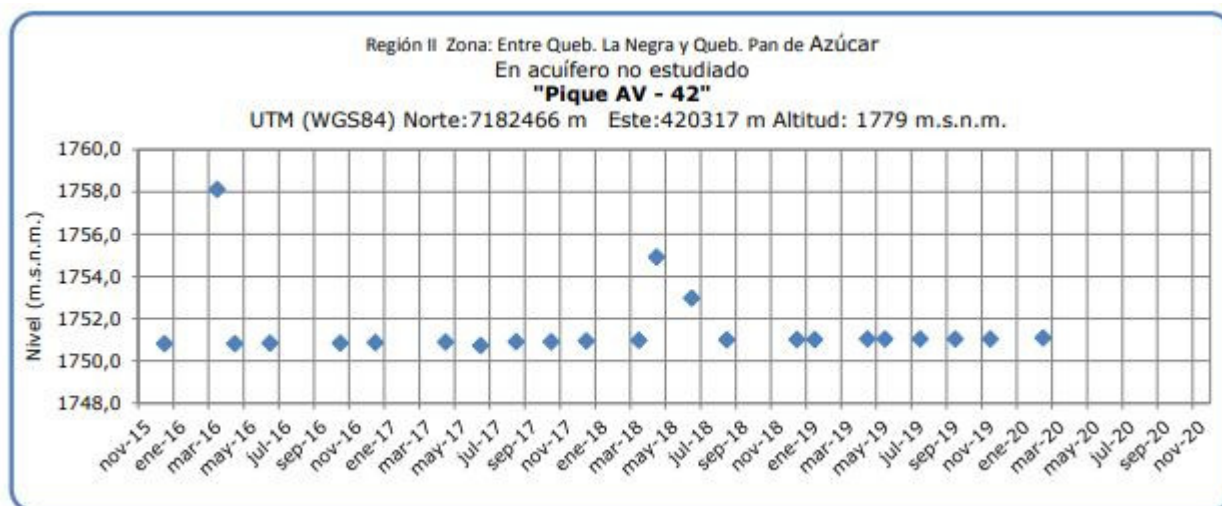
Región II Zona: Entre Queb. La Negra y Queb. Pan de Azúcar
En acuífero no estudiado
"Pique AV - 42"
UTM (WGS84) Norte:7182466 m Este:420317 m Altitud: 1779 m.s.n.m.

Nivel (m.s.n.m.)

1760,0
1758,0
1756,0
1754,0
1752,0
1750,0
1748,0

nov-15
ene-16
mar-16
may-16
jul-16
sep-16
nov-16
ene-17
mar-17
may-17
jul-17
sep-17
nov-17
ene-18
mar-18
may-18
jul-18
sep-18
nov-18
ene-19
mar-19
may-19
jul-19
sep-19
nov-19
ene-20
mar-20
may-20
jul-20
sep-20
nov-20